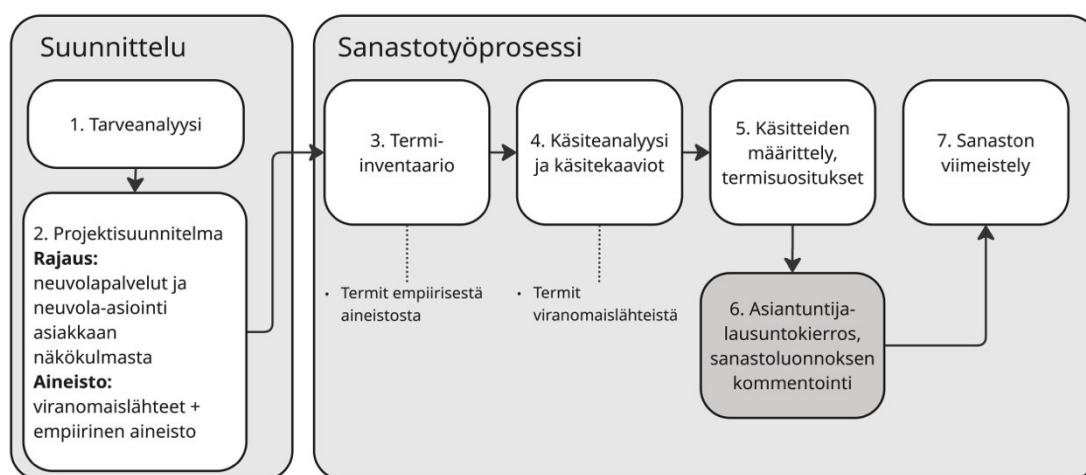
Suunnittelu

1. Tarveanalyysi

2. Projektisuunnitelma
**Rajaus:**
neuvolapalvelut ja neuvola-asiointi asiakkaan näkökulmasta
**Aineisto:**
viranomaislähteet + empiirinen aineisto

Sanastotyöprosessi

3. Termi-inventaario

• Termit empiirisestä aineistosta

4. Käsiteanalyysi ja käsitekaaviot

• Termit viranomaislähteistä

5. Käsitteiden määrittely, termisuositukset

6. Asiantuntija-lausuntokierros, sanastoluonnoksen kommentointi

7. Sanaston viimeistely